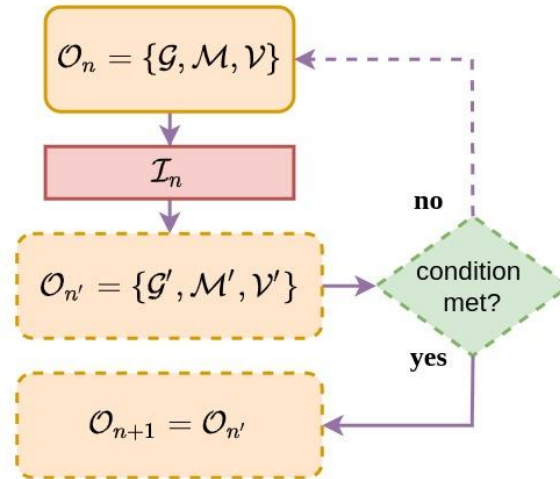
$\mathcal{O}_n = \{\mathcal{G}, \mathcal{M}, \mathcal{V}\}$

$\mathcal{I}_n$

no

$\mathcal{O}_{n'} = \{\mathcal{G}', \mathcal{M}', \mathcal{V}'\}$

condition met?

yes

$\mathcal{O}_{n+1} = \mathcal{O}_{n'}$